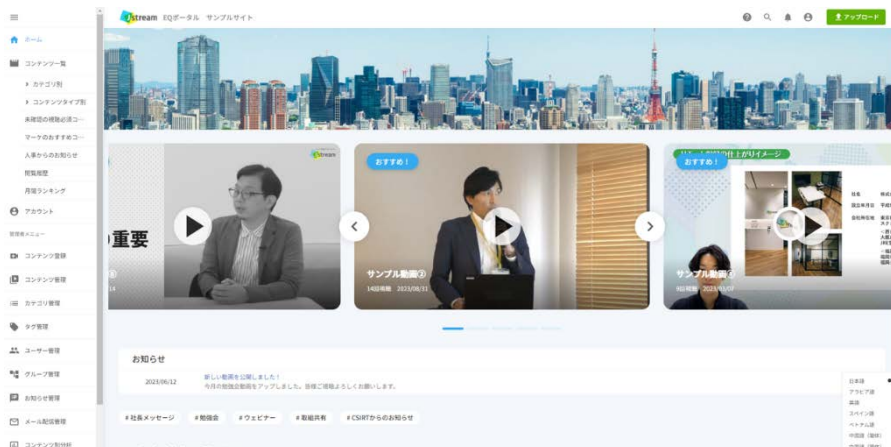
stream EQポータル サンプルサイト

アップロード

ホーム
コンテンツ一覧
カテゴリ別
コンテンツタイプ別
未receiv視聴必須コ…
マークのおすすめコ…
人事からのお知らせ
視聴履歴
月間ランキング
アカウント
管理者メニュー
コンテンツ登録
コンテンツ管理
カテゴリ管理
タグ管理
ユーザー管理
グループ管理
お知らせ管理
メール配信管理
コンテンツ別分析

stream
重要

おすすめ！
サンプル動画②
14回視聴 2023/08/31

おすすめ！
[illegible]仕上がりイメージ
サンプル動画①
9回視聴 2023/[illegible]

お知らせ
2023/06/12
新しい動画を公開しました！
今月の勉強会動画をアップしました。皆様ご視聴よろしくお願いします。

# 社長メッセージ
# 勉強会
# ウェビナー
# 取組共有
# CSIRTからのお知らせ

日本語
アラビア語
英語
スペイン語
ベトナム語
中国語（簡体）